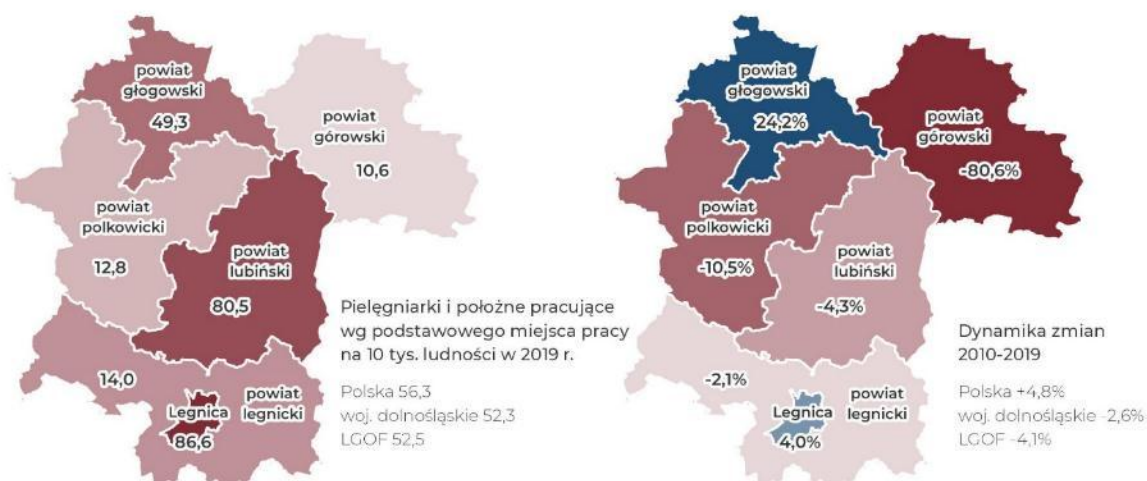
powiat głogowski
49,3

powiat górowski
10,6

powiat polkowicki
12,8

powiat lubiński
80,5

14,0

Legnica
86,6

powiat legnicki

Pielęgniarki i położne pracujące wg podstawowego miejsca pracy na 10 tys. ludności w 2019 r.

Polska 56,3
woj. dolnośląskie 52,3
LGOF 52,5

powiat głogowski
24,2%

powiat górowski
-80,6%

powiat polkowicki
-10,5%

powiat lubiński
-4,3%

-2,1%

Legnica
4,0%

powiat legnicki

Dynamika zmian 2010-2019

Polska +4,8%
woj. dolnośląskie -2,6%
LGOF -4,1%